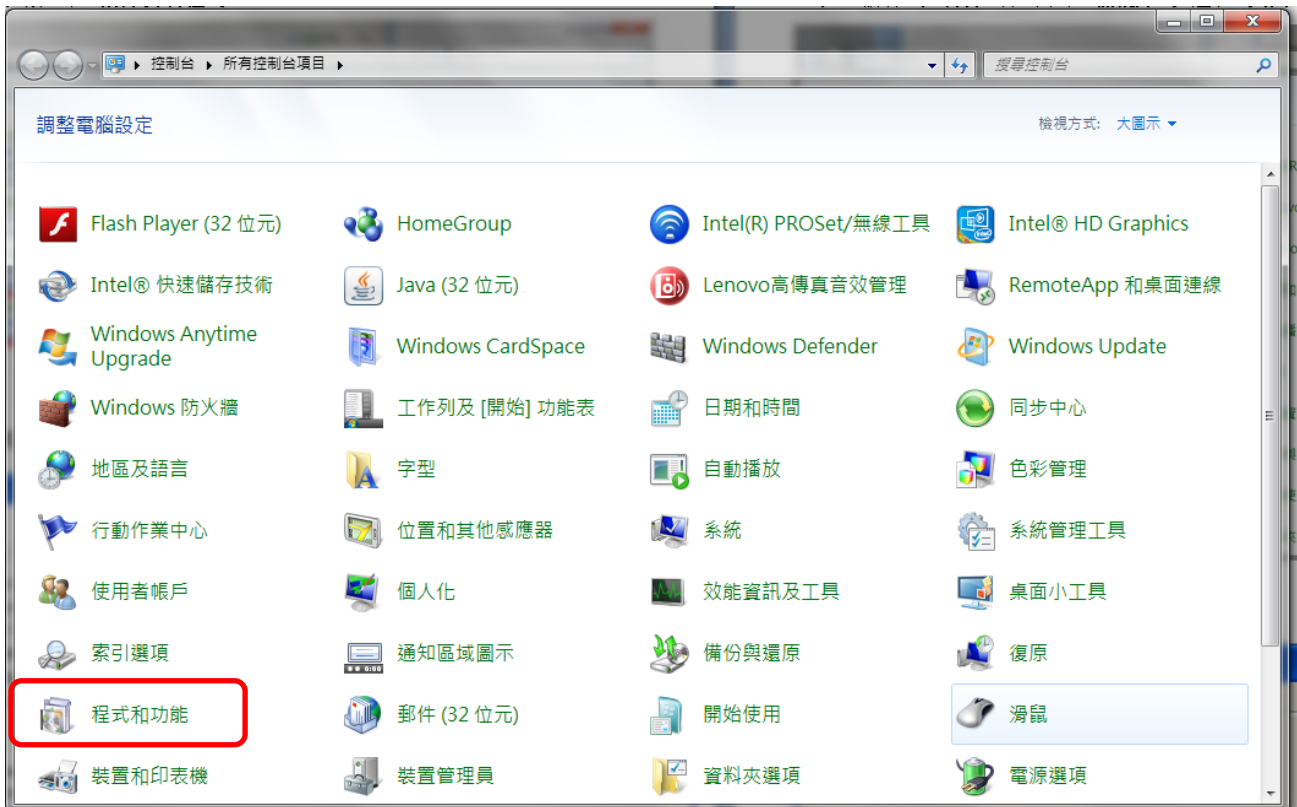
控制台 ▸ 所有控制台項目 ▸

搜尋控制台

調整電腦設定

檢視方式: 大圖示 ▾

Flash Player (32 位元)
HomeGroup
Intel(R) PROSet/無線工具
Intel® HD Graphics
Intel® 快速儲存技術
Java (32 位元)
Lenovo高傳真音效管理
RemoteApp 和桌面連線
Windows Anytime Upgrade
Windows CardSpace
Windows Defender
Windows Update
Windows 防火牆
工作列及 [開始] 功能表
日期和時間
同步中心
地區及語言
字型
自動播放
色彩管理
行動作業中心
位置和其他感應器
系統
系統管理工具
使用者帳戶
個人化
效能資訊及工具
桌面小工具
索引選項
通知區域圖示
備份與還原
復原
程式和功能
郵件 (32 位元)
開始使用
滑鼠
裝置和印表機
裝置管理員
資料夾選項
電源選項